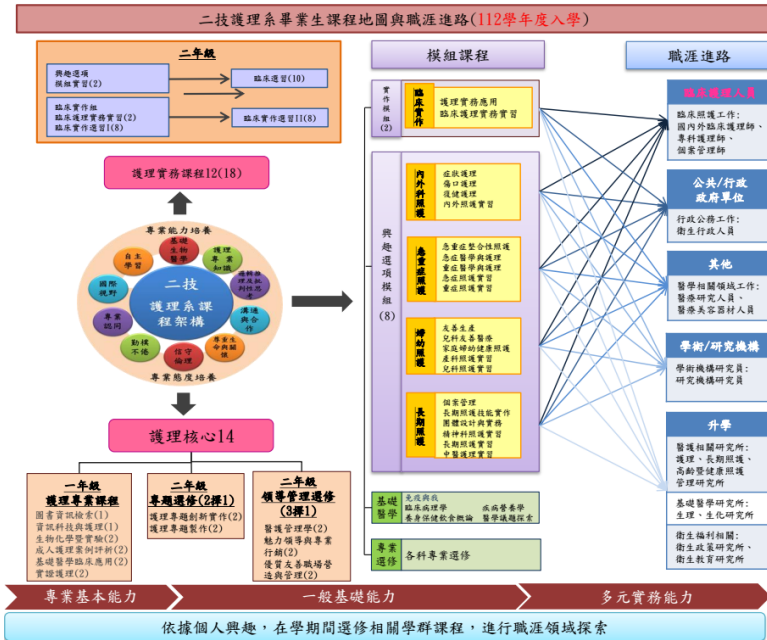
二技護理系畢業生課程地圖與職涯進路(112學年度入學)

二年級

興趣選項
模組實習(2)

臨床實作組
臨床護理實務實習(2)
臨床實作選習I(8)

臨床選習(10)

臨床實作選習II(8)

護理實務課程12(18)

專業能力培養

基礎生物醫學

護理專業知識

臨床照護能力

溝通與合作

專業態度倫理

關懷

倫理

勤勉不倦

專業認同

國際視野

自主學習

二技
護理系課程架構

專業態度培養

護理核心14

一年級
護理專業課程
圖書資訊檢索(1)
資訊科技與護理(1)
生物化學暨實驗(2)
成人護理案例評析(2)
基礎醫學臨床應用(2)
實證護理(2)

二年級
專題選修(2擇1)
護理專題創新實作(2)
護理專題製作(2)

二年級
領導管理選修
(3擇1)
醫護管理學(2)
魅力領導與專業行銷(2)
優質友善職場營造與管理(2)

模組課程

實作模組(2)

臨床實作

護理實務應用
臨床護理實務實習

興趣選項模組(8)

內外科照護

症狀護理
傷口護理
復健護理
內外照護實習

急重症照護

急重症整合性照護
急症醫學與護理
重症醫學與護理
急症照護實習
重症照護實習

婦幼照護

友善生產
兒科友善醫療
家庭婦幼健康照護
產科照護實習
兒科照護實習

長期照護

個案管理
長期照護技能實作
團體設計與實務
精神科照護實習
長期照護實習
中醫護理實習

基礎醫學

免疫與疾
臨床病理學
疾病營養學
養身保健飲食概論
醫學議題探索

專業選修

各科專業選修

職涯進路

臨床護理人員

臨床照護工作:
國內外臨床護理師、專科護理師、個案管理師

公共/行政政府單位

行政公務工作:
衛生行政人員

其他

醫學相關領域工作:
醫療研究人員、醫療美容器材人員

學術/研究機構

學術機構研究員:
研究機構研究員

升學

醫護相關研究所:
護理、長期照護、高齡暨健康照護管理研究所

基礎醫學研究所:
生理、生化研究所

衛生福利相關:
衛生政策研究所、衛生教育研究所

專業基本能力

一般基礎能力

多元實務能力

依據個人興趣，在學期間選修相關學群課程，進行職涯領域探索